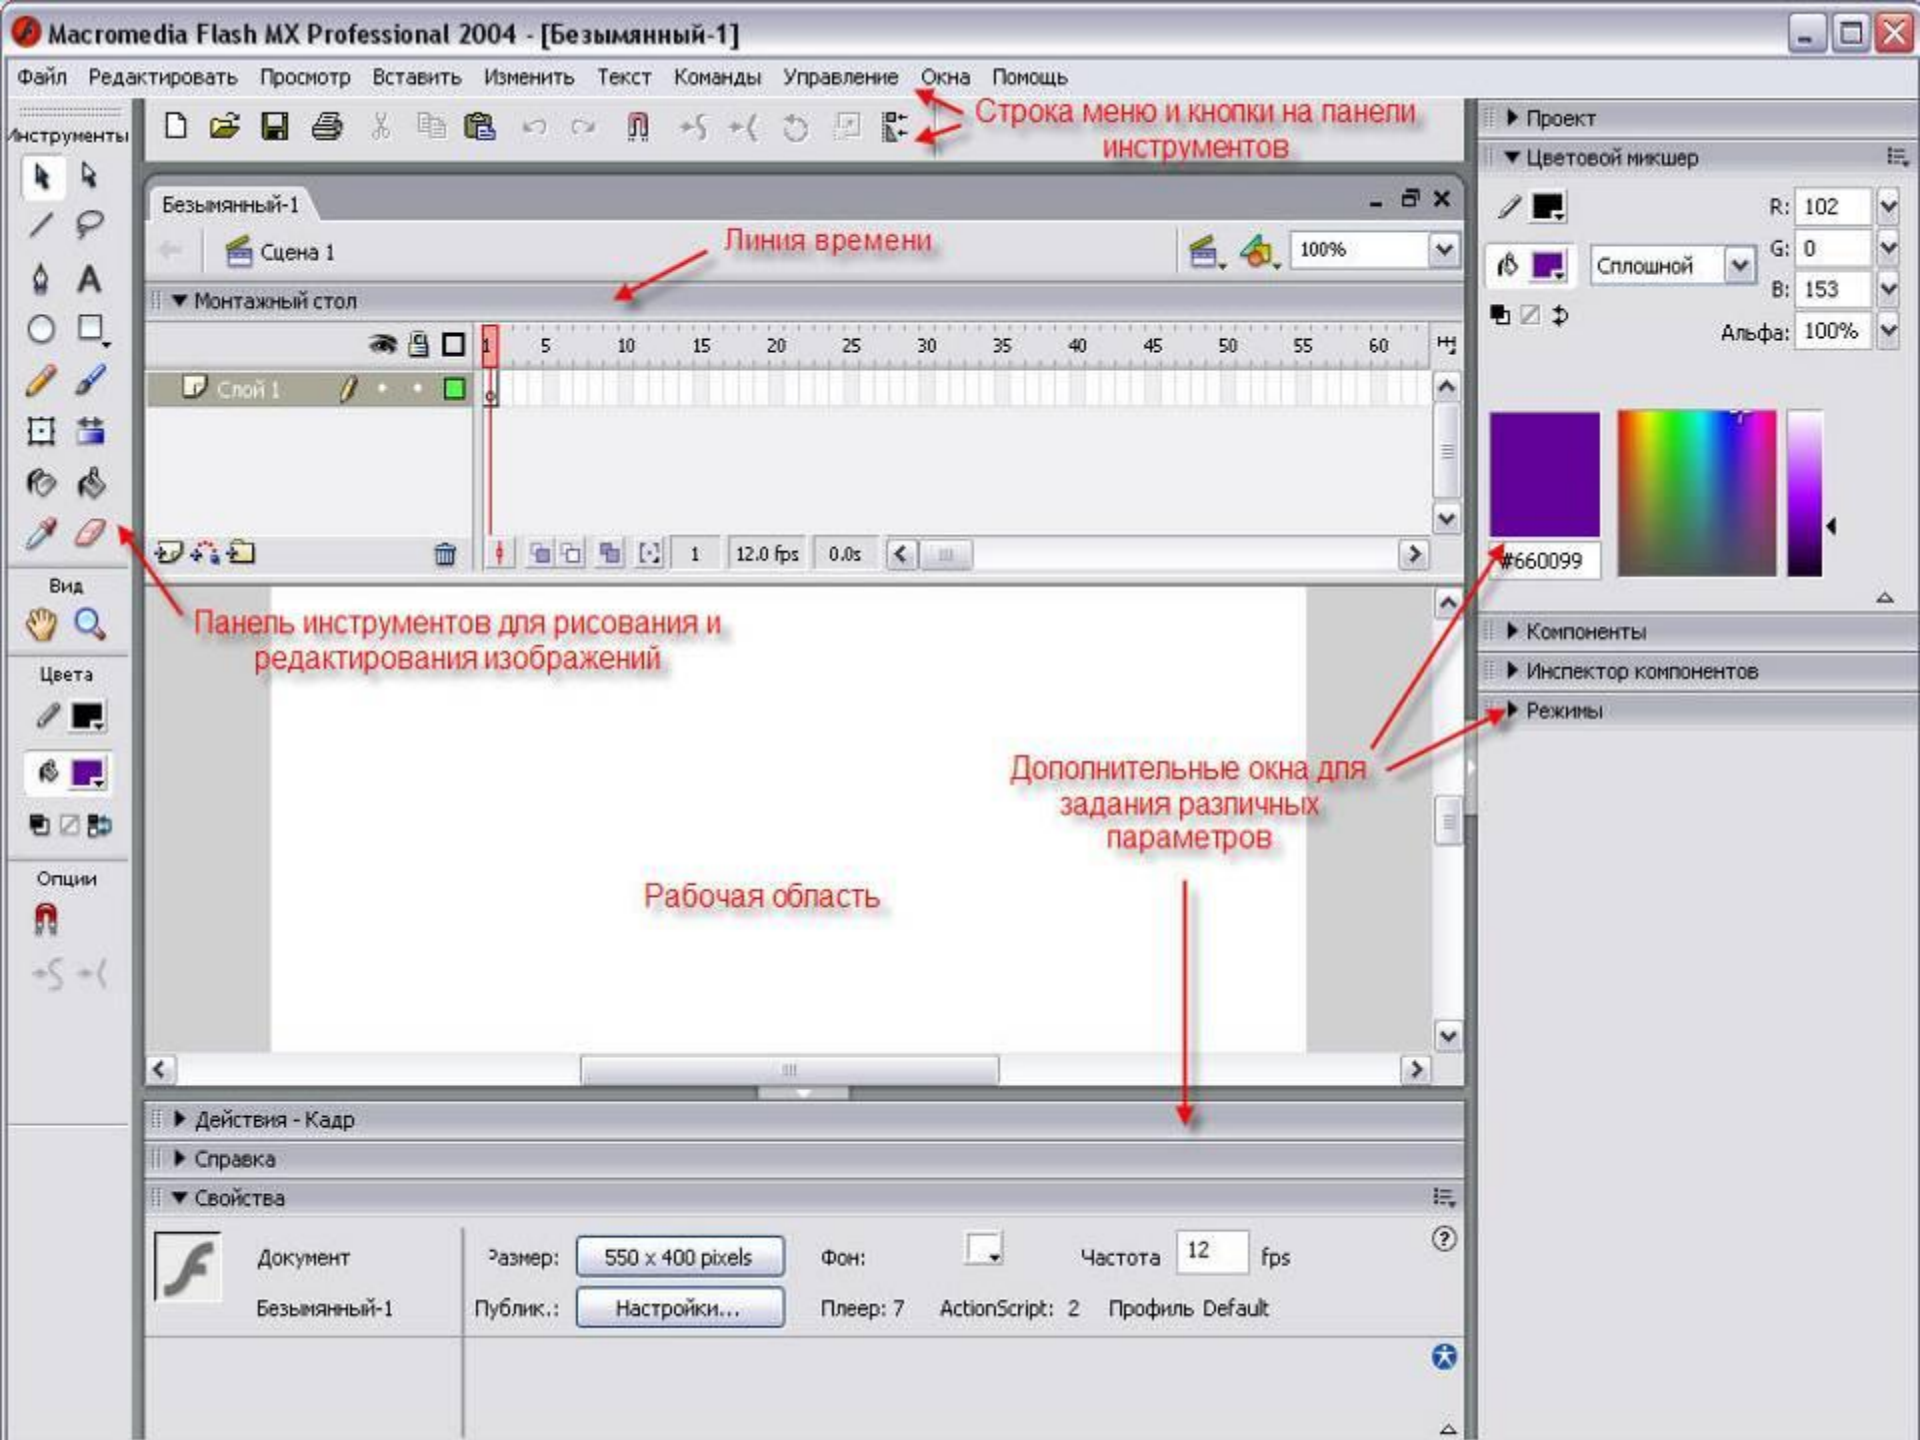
Macromedia Flash MX Professional 2004 - [Безымянный-1]

Файл Редактировать Просмотр Вставить Изменить Текст Команды Управление Окна Помощь

Строка меню и кнопки на панели инструментов

Инструменты

Безымянный-1

Сцена 1

Линия времени

100%

Монтажный стол

1 5 10 15 20 25 30 35 40 45 50 55 60

Слой 1

1 12.0 fps 0.0s

Вид

Цвета

Опции

Панель инструментов для рисования и редактирования изображений

Рабочая область

Дополнительные окна для задания различных параметров

Проект

Цветовой микшер

R: 102

G: 0

B: 153

Альфа: 100%

Сплошной

#660099

Компоненты

Инспектор компонентов

Режимы

Действия - Кадр

Справка

Свойства

Документ

Безымянный-1

Размер: 550 x 400 pixels

Фон:

Частота 12 fps

Публик.: Настройки...

Плеер: 7 ActionScript: 2 Профиль Default